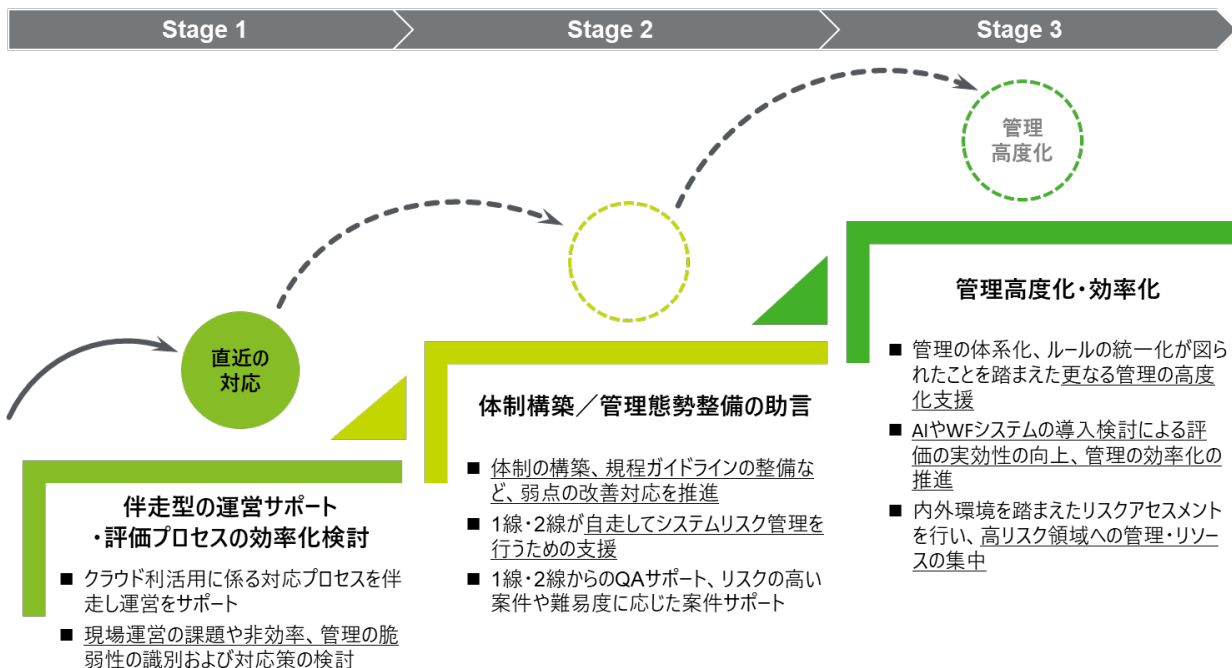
Stage 1

Stage 2

Stage 3

管理
高度化

管理高度化・効率化

■ 管理の体系化、ルールの統一化が図られたことを踏まえた更なる管理の高度化支援

■ AIやWFシステムの導入検討による評価の実効性の向上、管理の効率化の推進

■ 内外環境を踏まえたリスクアセスメントを行い、高リスク領域への管理・リソースの集中

直近の
対応

体制構築／管理態勢整備の助言

■ 体制の構築、規程ガイドラインの整備など、弱点の改善対応を推進

■ 1線・2線が自走してシステムリスク管理を行うための支援

■ 1線・2線からのQAサポート、リスクの高い案件や難易度に応じた案件サポート

伴走型の運営サポート
・評価プロセスの効率化検討

■ クラウド利活用に係る対応プロセスを伴走し運営をサポート

■ 現場運営の課題や非効率、管理の脆弱性の識別および対応策の検討